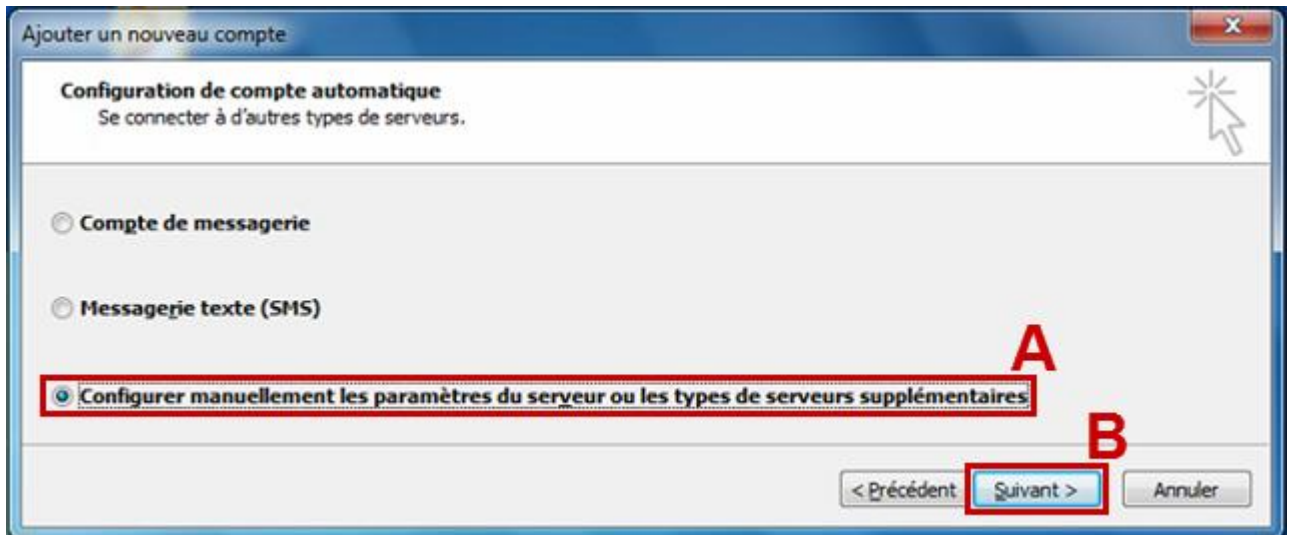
Ajouter un nouveau compte

Configuration de compte automatique
Se connecter à d'autres types de serveurs.

Compte de messagerie

Messagerie texte (SMS)

A

Configurer manuellement les paramètres du serveur ou les types de serveurs supplémentaires

B

< Précédent Suivant > Annuler